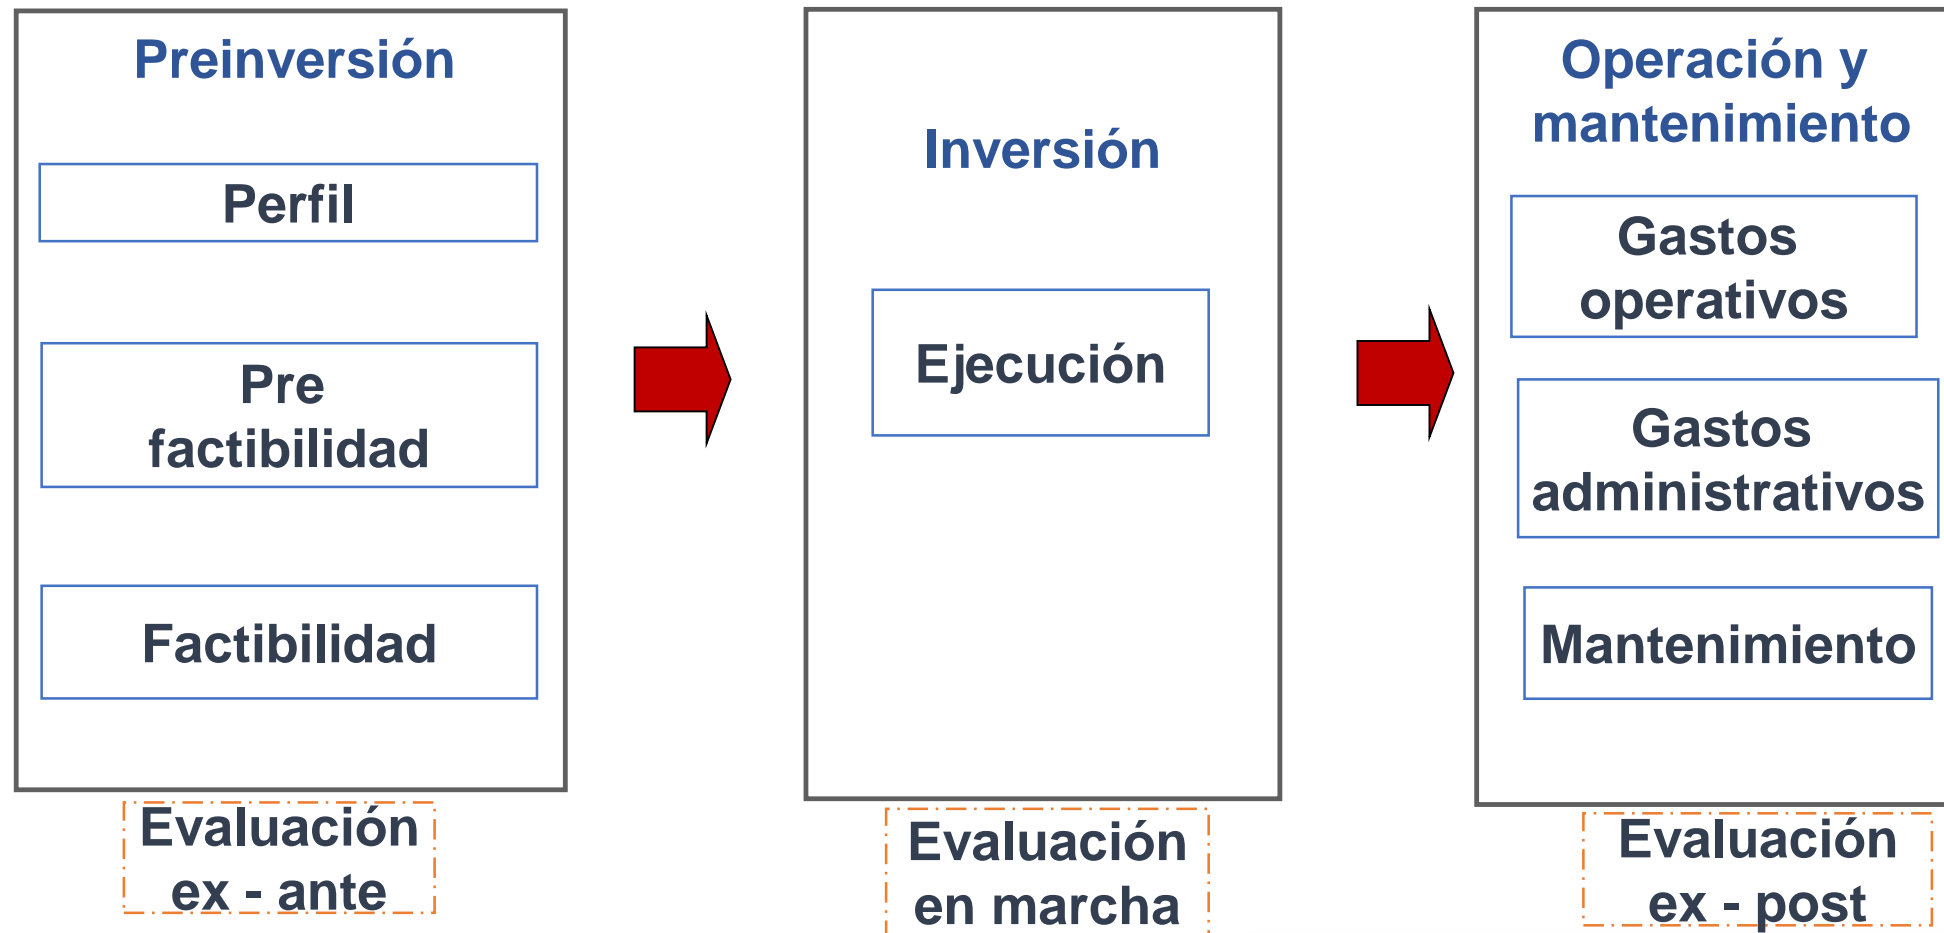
Preinversión

Perfil

Pre factibilidad

Factibilidad

Evaluación ex - ante

Inversión

Ejecución

Evaluación en marcha

Operación y mantenimiento

Gastos operativos

Gastos administrativos

Mantenimiento

Evaluación ex - post